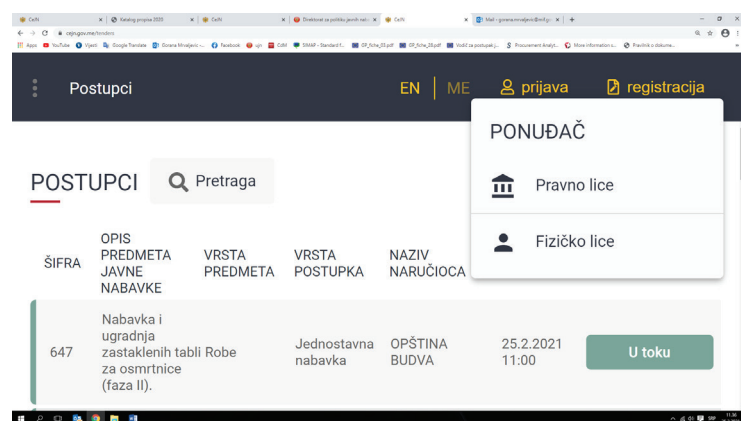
CeJN | Katalog propisa 2020 | CeJN | Direktorat za politiku javnih nab | CeJN | Mail - gorana.mrvaljevic@mif.gov | +

cejn.gov.me/tenders

Apps | YouTube | Vijesti | Google Translate | Gorana Mrvaljevic - ... | Facebook | ujn | CrnN | SIMAP - Standard f... | EP_fiche_03.pdf | EP_fiche_28.pdf | Vodič za postupak j... | Procurement Analyt... | More information s... | Pravilnik o dokume...

Postupci

EN | ME

prijava

registracija

PONUĐAČ

Pravno lice

Fizičko lice

POSTUPCI

Pretraga

| ŠIFRA | OPIS PREDMETA JAVNE NABAVKE | VRSTA PREDMETA | VRSTA POSTUPKA | NAZIV NARUČIOCA | | |
|---|---|---|---|---|---|---|
| 647 | Nabavka i ugradnja zastaklenih tabli za osmrtnice (faza II). | Robe | Jednostavna nabavka | OPŠTINA BUDVA | 25.2.2021 11:00 | U toku |

11:56